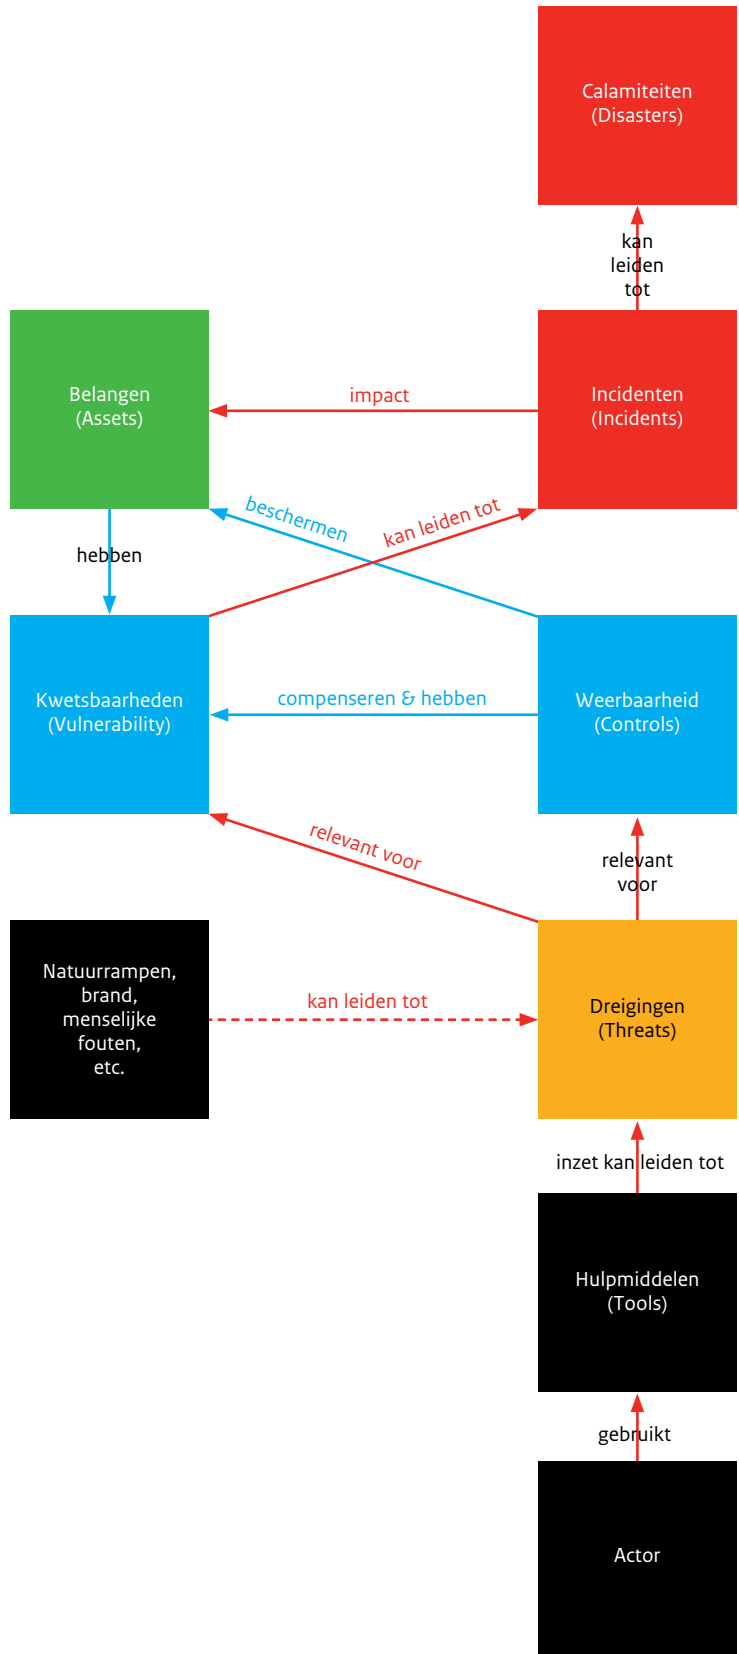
Calamiteiten
(Disasters)

kan leiden tot

Belangen
(Assets)

impact

Incidenten
(Incidents)

beschermen

kan leiden tot

hebben

Kwetsbaarheden
(Vulnerability)

compenseren & hebben

Weerbaarheid
(Controls)

relevant voor

relevant voor

Natuurrampen, brand, menselijke fouten, etc.

kan leiden tot

Dreigingen
(Threats)

inzet kan leiden tot

Hulpmiddelen
(Tools)

gebruikt

Actor